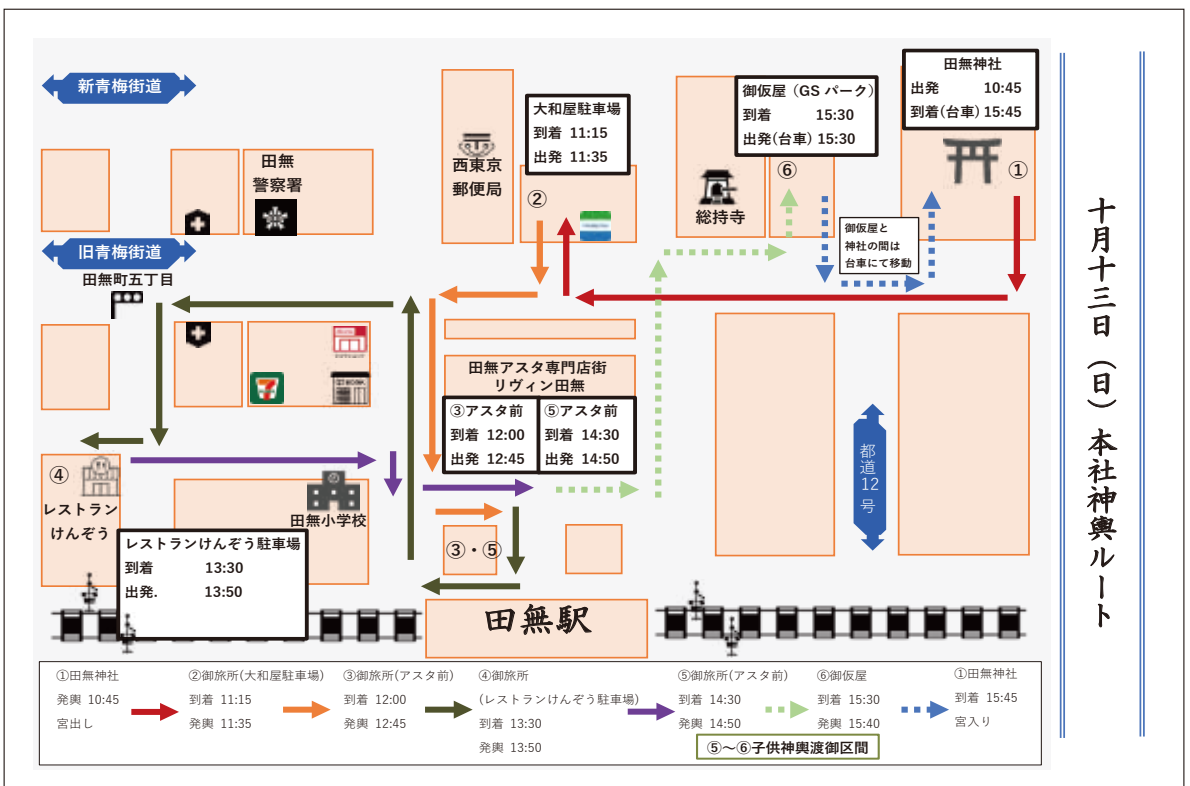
十月十三日（日）本社神輿ルート

新青梅街道

旧青梅街道

田無町五丁目

田無
警察署

西東京
郵便局

大和屋駐車場
到着 11:15
出発 11:35

②

御仮屋（GS パーク）
到着 15:30
出発(台車) 15:30

総持寺

⑥

田無神社
出発 10:45
到着(台車) 15:45

①

御仮屋と
神社の間は
台車にて移動

田無アスタ専門店街
リヴィン田無

③アスタ前
到着 12:00
出発 12:45

⑤アスタ前
到着 14:30
出発 14:50

都道12号

④
レストラン
けんぞう

田無小学校

レストランけんぞう駐車場
到着 13:30
出発. 13:50

③・⑤

田無駅

| ①田無神社 発興 10:45 宮出し | ②御旅所(大和屋駐車場) 到着 11:15 発輿 11:35 | ③御旅所(アスタ前) 到着 12:00 発輿 12:45 | ④御旅所 (レストランけんぞう駐車場) 到着 13:30 発輿 13:50 | ⑤御旅所(アスタ前) 到着 14:30 発輿 14:50 | ⑥御仮屋 到着 15:30 発輿 15:40 | ①田無神社 到着 15:45 宮入り |
|---|---|---|---|---|---|---|

⑤〜⑥子供神輿渡御区間